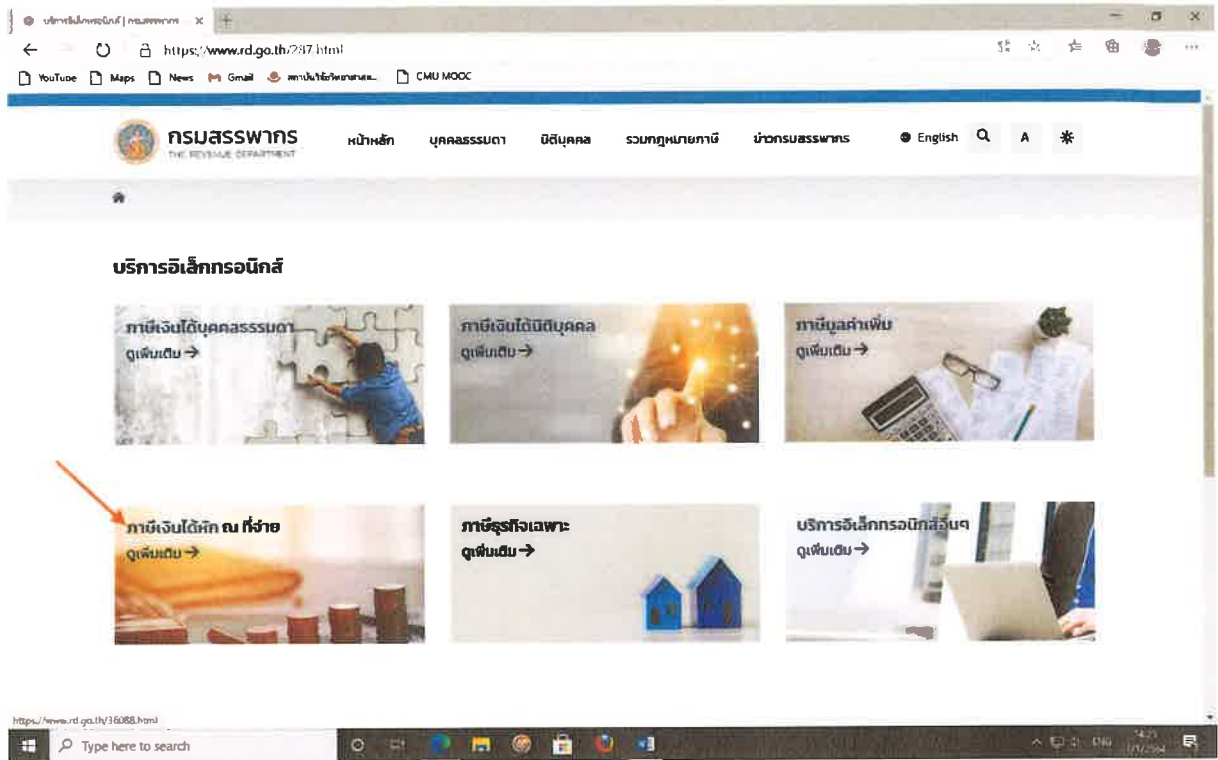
บริการอิเล็กทรอนิกส์ | กรมสรรพากร ×

https://www.rd.go.th/287.html

YouTube Maps News Gmail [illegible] CMU MOOC

กรมสรรพากร
THE REVENUE DEPARTMENT

หน้าหลัก บุคคลธรรมดา นิติบุคคล รวมกฎหมายภาษี ข่าวกรมสรรพากร English A

บริการอิเล็กทรอนิกส์

ภาษีเงินได้บุคคลธรรมดา
ดูเพิ่มเติม →

ภาษีเงินได้นิติบุคคล
ดูเพิ่มเติม →

ภาษีมูลค่าเพิ่ม
ดูเพิ่มเติม →

ภาษีเงินได้หัก ณ ที่จ่าย
ดูเพิ่มเติม →

ภาษีธุรกิจเฉพาะ
ดูเพิ่มเติม →

บริการอิเล็กทรอนิกส์อื่นๆ
ดูเพิ่มเติม →

https://www.rd.go.th/36088.html

Type here to search

ENG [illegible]